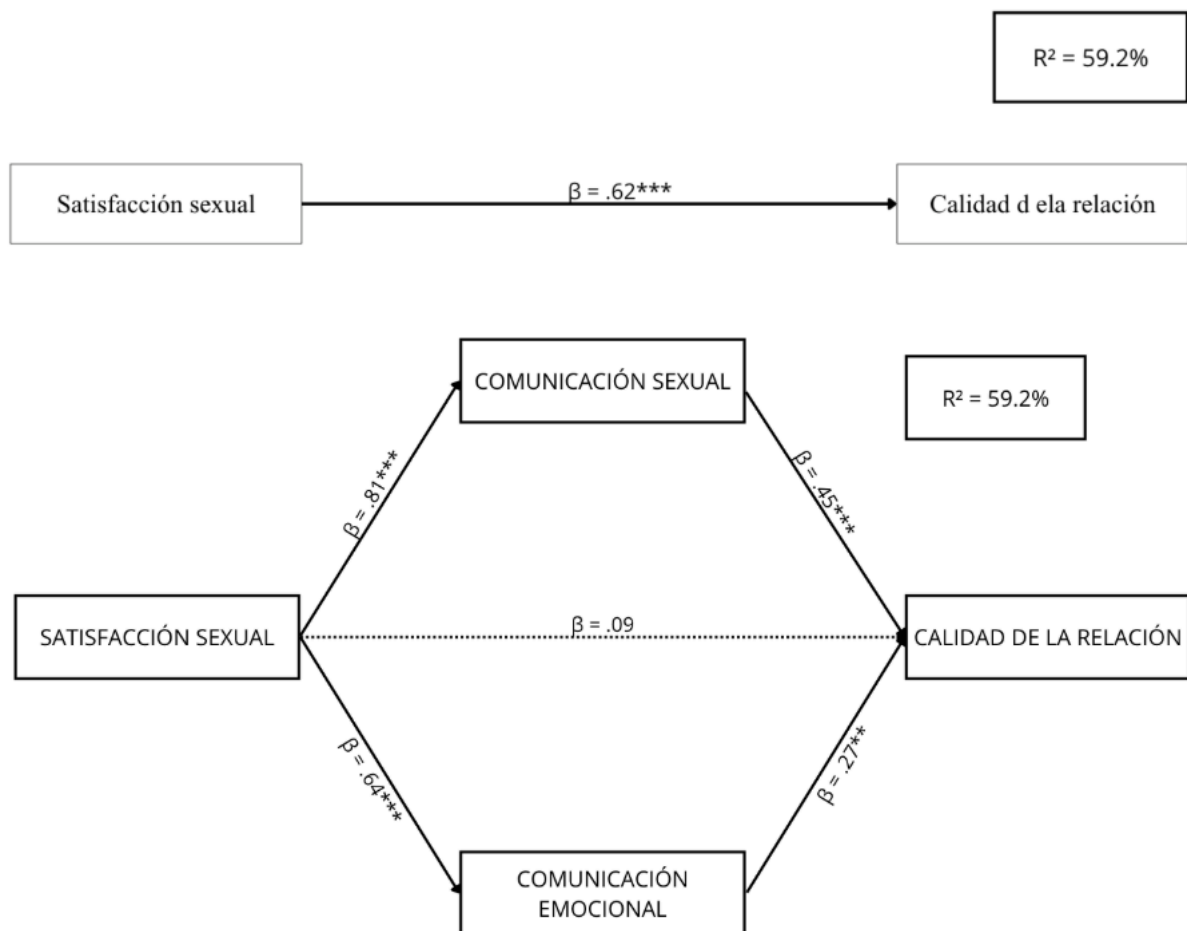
$R^2$ = 59.2%

Satisfacción sexual

β = .62***

Calidad d ela relación

COMUNICACIÓN SEXUAL

$R^2$ = 59.2%

β = .81***

β = .45***

SATISFACCIÓN SEXUAL

β = .09

CALIDAD DE LA RELACIÓN

β = .64***

β = .27**

COMUNICACIÓN EMOCIONAL